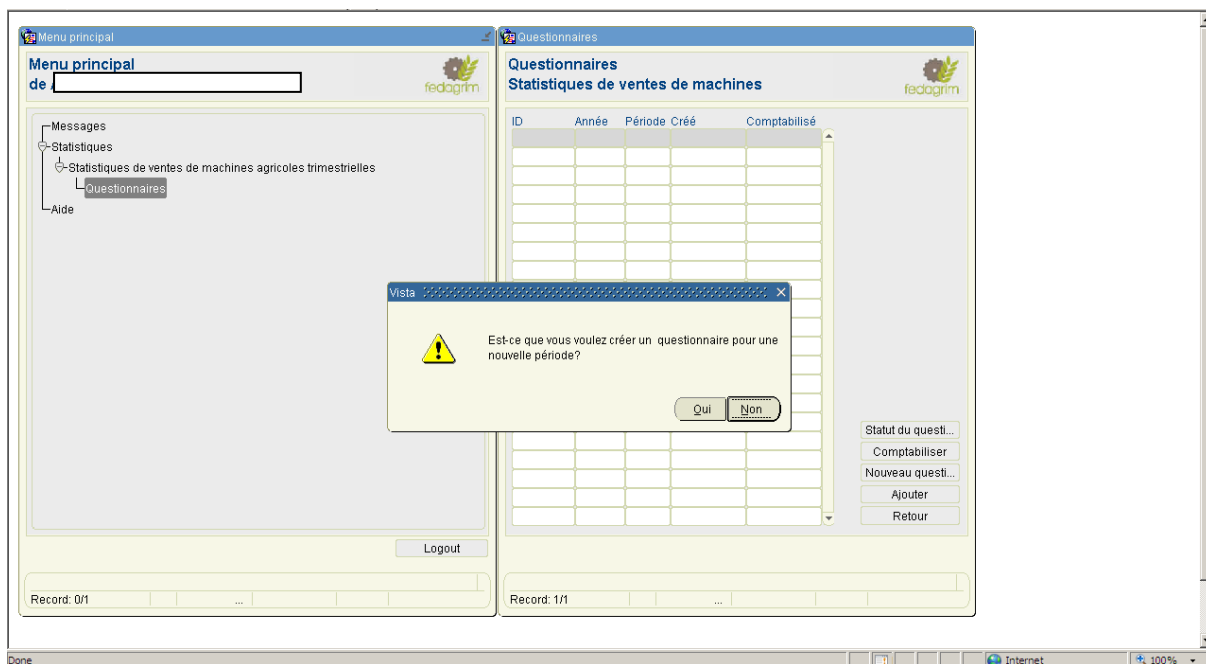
Menu principal

Menu principal
de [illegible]

fedagrim

Messages
Statistiques
Statistiques de ventes de machines agricoles trimestrielles
Questionnaires
Aide

Logout

Record: 0/1 ...

Questionnaires

Questionnaires
Statistiques de ventes de machines

fedagrim

| ID | Année | Période | Créé | Comptabilisé |
|---|---|---|---|---|

Statut du questi...
Comptabiliser
Nouveau questi...
Ajouter
Retour

Record: 1/1 ...

Vista

Est-ce que vous voulez créer un questionnaire pour une nouvelle période?

Oui Non

Done

Internet

100%